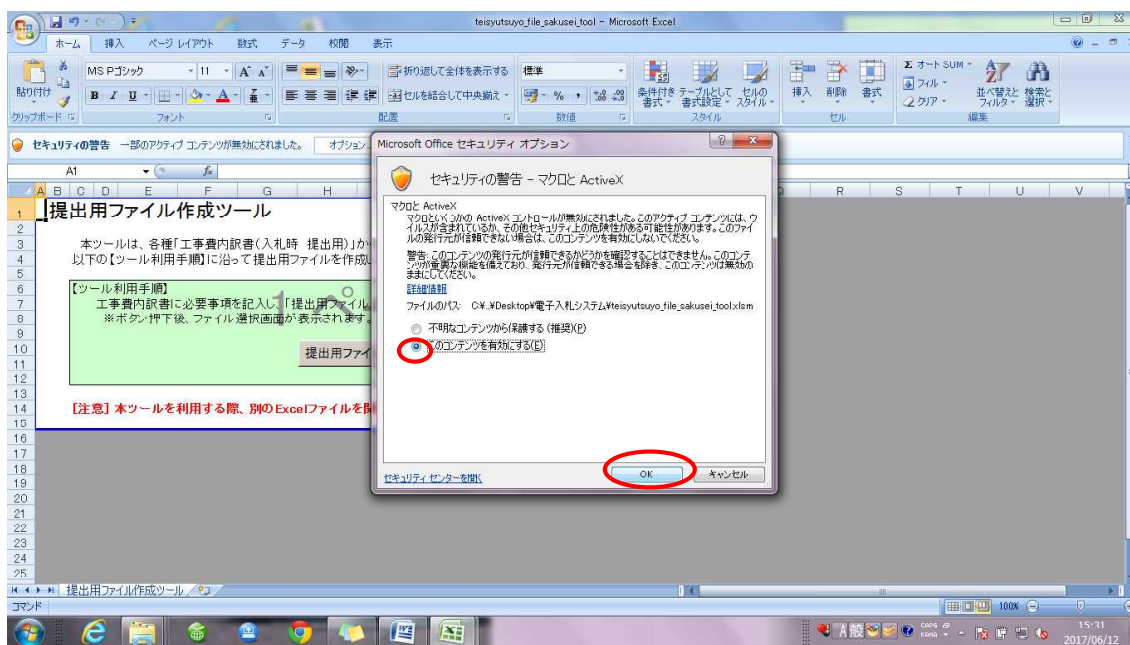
teisyutsuyo_file_sakusei_tool - Microsoft Excel

ホーム 挿入 ページ レイアウト 数式 データ 校閲 表示

貼り付け MS Pゴシック 11 A A 折り返して全体を表示する 標準 条件付き書式 テーブルとして書式設定 セルのスタイル 挿入 削除 書式 Σ オート SUM フィル クリア 並べ替えとフィルタ 検索と選択

クリップボード フォント 配置 数値 スタイル セル 編集

セキュリティの警告 一部のアクティブ コンテンツが無効にされました。 オプション

A1 fx

A B C D E F G H R S T U V

1 提出用ファイル作成ツール

3 本ツールは、各種「工事費内訳書（入札時 提出用）」か

4 以下の【ツール利用手順】に沿って提出用ファイルを作成

6 【ツール利用手順】

7 工事費内訳書に必要事項を記入し「提出用ファイル

8 ※ボタン押下後、ファイル選択画面が表示されます。

10 提出用ファイ

14 [注意] 本ツールを利用する際、別のExcelファイルを閉

Microsoft Office セキュリティ オプション

セキュリティの警告 - マクロと ActiveX

マクロと ActiveX

マクロといくつかの ActiveX コントロールが無効にされました。このアクティブ コンテンツには、ウイルスが含まれているか、その他セキュリティ上の危険性がある可能性があります。このファイルの発行元が信頼できない場合は、このコンテンツを有効にしないでください。

警告: このコンテンツの発行元が信頼できるかどうかを確認することはできません。このコンテンツが重要な機能を備えており、発行元が信頼できる場合を除き、このコンテンツは無効のままにしてください。

詳細情報

ファイルのパス: C:¥...¥Desktop¥電子入札システム¥teisyutsuyo_file_sakusei_tool.xlsm

不明なコンテンツから保護する (推奨)(P)

このコンテンツを有効にする(E)

セキュリティ センターを開く

OK キャンセル

提出用ファイル作成ツール

コマンド

100%

15:31
2017/06/12